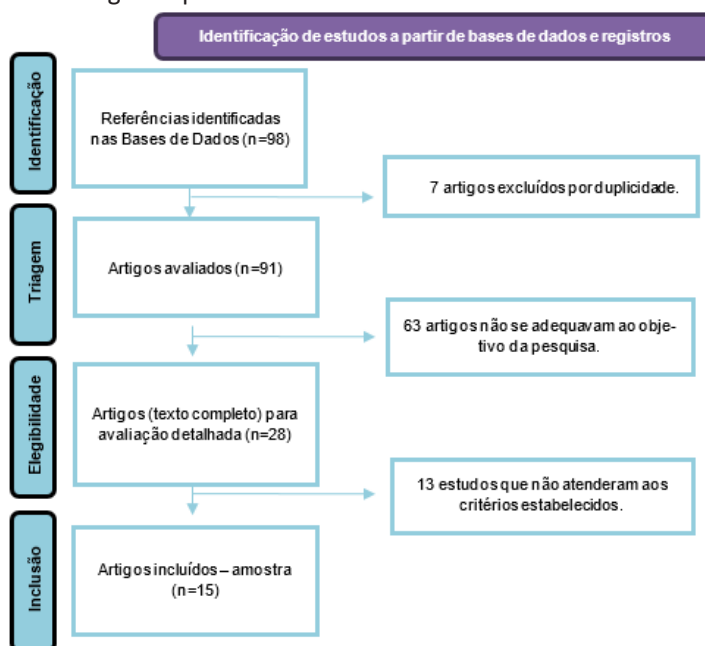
Identificação de estudos a partir de bases de dados e registros

Identificação

Referências identificadas nas Bases de Dados (n=98)

7 artigos excluídos por duplicidade.

Triagem

Artigos avaliados (n=91)

63 artigos não se adequavam ao objetivo da pesquisa.

Elegibilidade

Artigos (texto completo) para avaliação detalhada (n=28)

13 estudos que não atenderam aos critérios estabelecidos.

Inclusão

Artigos incluídos – amostra (n=15)